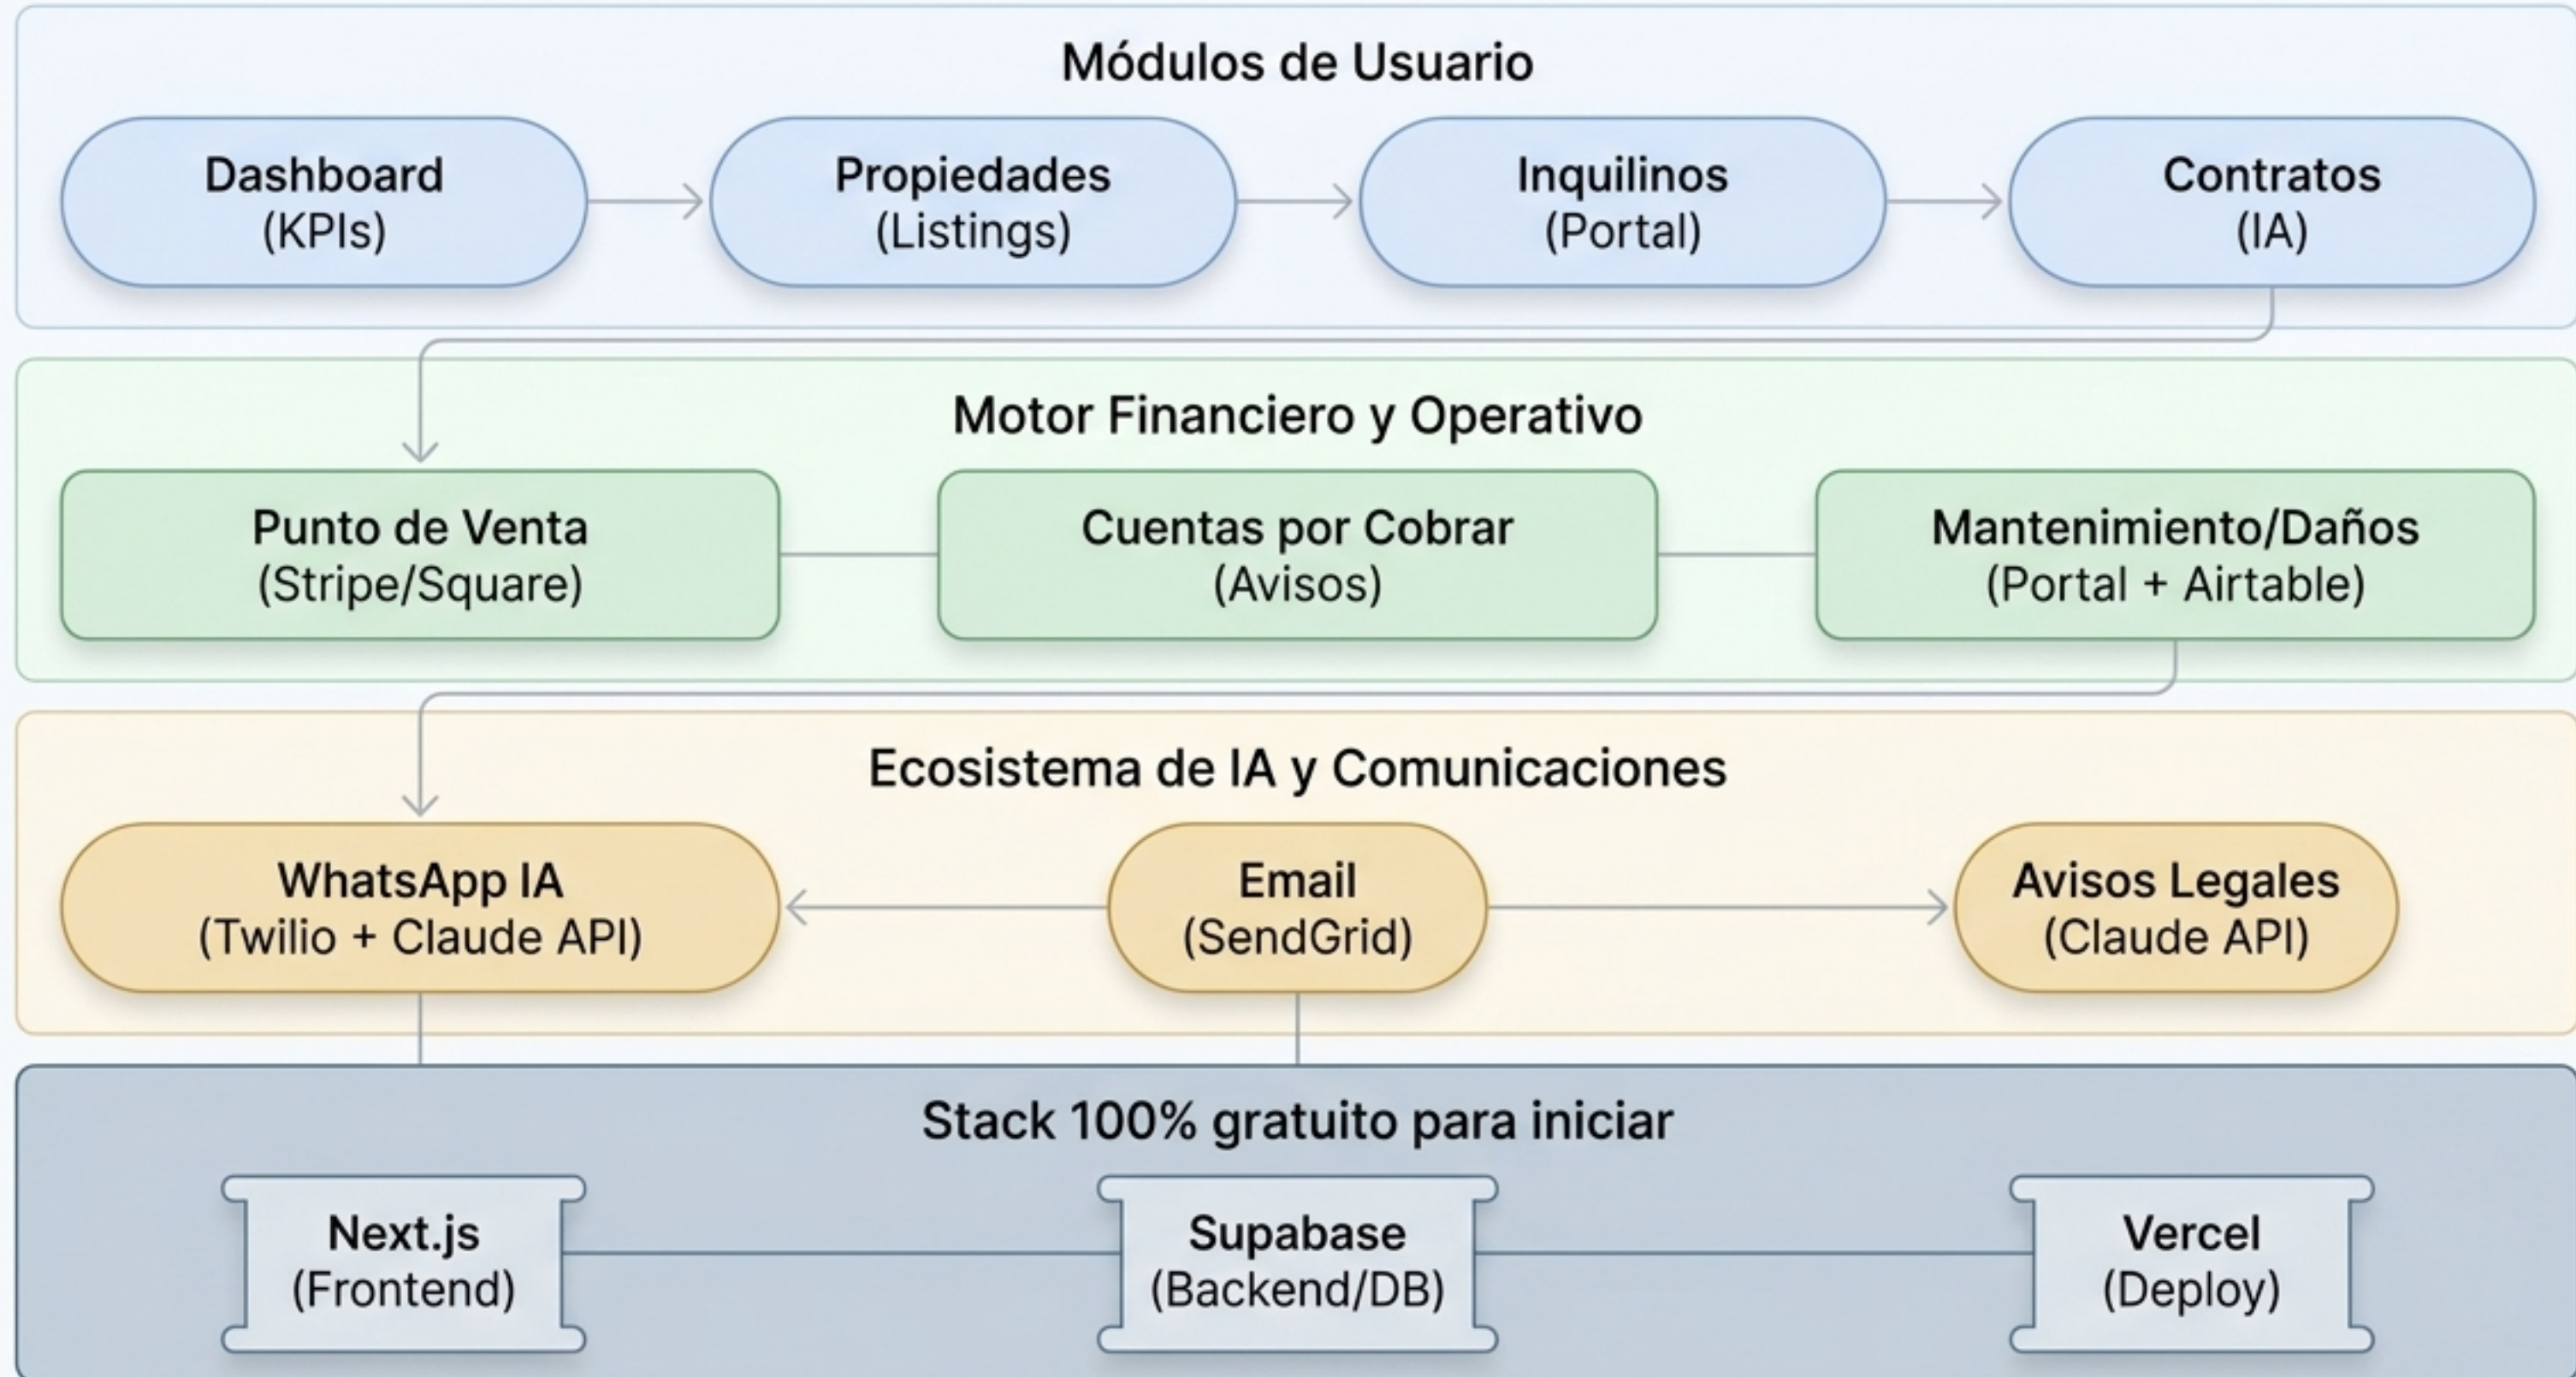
Módulos de Usuario

Dashboard (KPIs)

Propiedades (Listings)

Inquilinos (Portal)

Contratos (IA)

Motor Financiero y Operativo

Punto de Venta (Stripe/Square)

Cuentas por Cobrar (Avisos)

Mantenimiento/Daños (Portal + Airtable)

Ecosistema de IA y Comunicaciones

WhatsApp IA (Twilio + Claude API)

Email (SendGrid)

Avisos Legales (Claude API)

Stack 100% gratuito para iniciar

Next.js (Frontend)

Supabase (Backend/DB)

Vercel (Deploy)